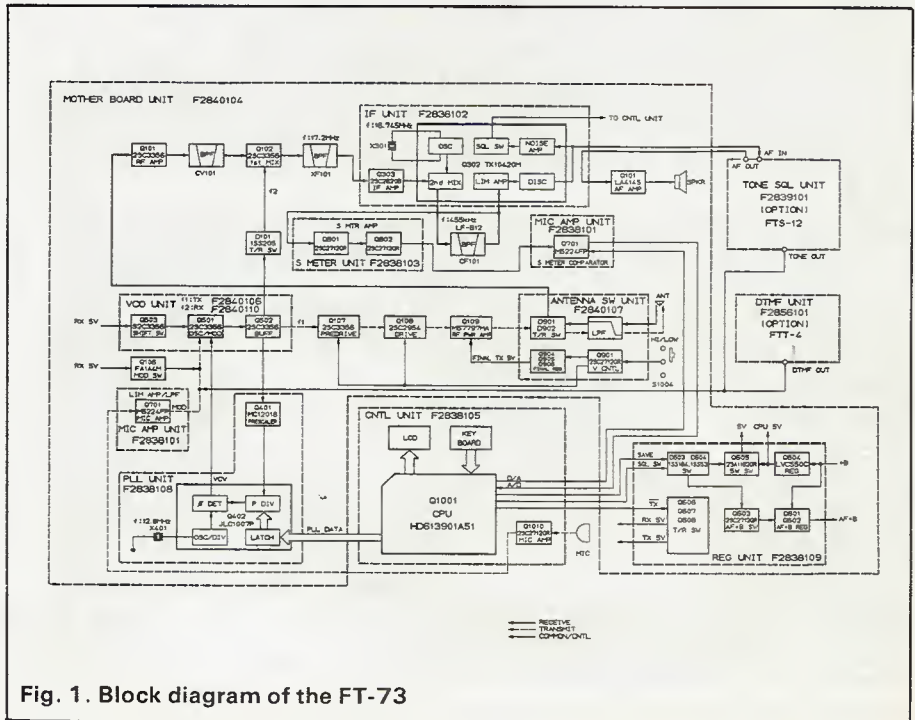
MOTHER BOARD UNIT F2840104

IF UNIT F2838102

f:16.745MHz

X301

OSC

SQL SW

NOISE AMP

TO CNTL UNIT

AF IN

AF OUT

Q101 2SC3356 RF AMP

BPF

CV101

Q102 2SC3356 1st MIX

f:17.2MHz

BPF

XF101

Q303 2SC2670 IF AMP

2nd MIX

Q302 TK10420M

LIM AMP

DISC

Q101 LA4145 AF AMP

SPKR

TONE SQL UNIT F2839101 (OPTION) FTS-12

f2

Q101 1SS205 T/R SW

S MTR AMP

Q801 2SC2712GR

Q803 2SC2712GR

S METER UNIT F2838103

f:455kHz

LF-B12

BPF

CF101

MIC AMP UNIT F2838101

Q701 M5224FP

S METER COMPARATOR

TONE OUT

VCO UNIT F2840106 F2840110

f1:TX f2:RX

RX 5V

Q523 2SC3356 SHIFT SW

Q501 2SC3356 OSC/MOD

Q502 2SC3356 BUFF

f1

Q107 2SC3356 PREDRIVE

Q108 2SC2954 DRIVE

Q109 M57797MA RF PWR AMP

ANTENNA SW UNIT F2840107

D901 D902 T/R SW

LPF

ANT

HI/LOW

FINAL TX 5V

Q904 Q905 Q906 FINAL REG

Q901 2SC2712GR V CNTL

S1004

DTMF UNIT F2856101 (OPTION) FTT-4

DTMF OUT

RX 5V

Q106 FA1A4M MOD SW

LIM AMP/LPF

Q701 M5224FP MIC AMP

MOD

MIC AMP UNIT F2838101

Q401 MC12018 PRESCALER

CNTL UNIT F2838105

LCD

KEY BOARD

5V

CPU 5V

VCV

PLL UNIT F2838108

φ DET

P DIV

Q402 JLC1907P

f:12.8MHz X401

OSC/DIV

LATCH

PLL DATA

Q1001 CPU HD613901A51

D/A

A/D

SAVE

SQL SW

Q503 Q504 2SA1048,1SS53 SW

Q505 2SA1160GR 5V SW

Q504 LVC550C REG

+B

TX

RX 5V

TX 5V

Q506 Q507 Q508 T/R SW

Q503 2SC2712GR AF+B SW

Q501 Q502 AF+B REG

AF+B

Q1010 2SC2712GR MIC AMP

MIC

REG UNIT F2838109

RECEIVE

TRANSMIT

COMMON/CNTL

Fig. 1. Block diagram of the FT-73